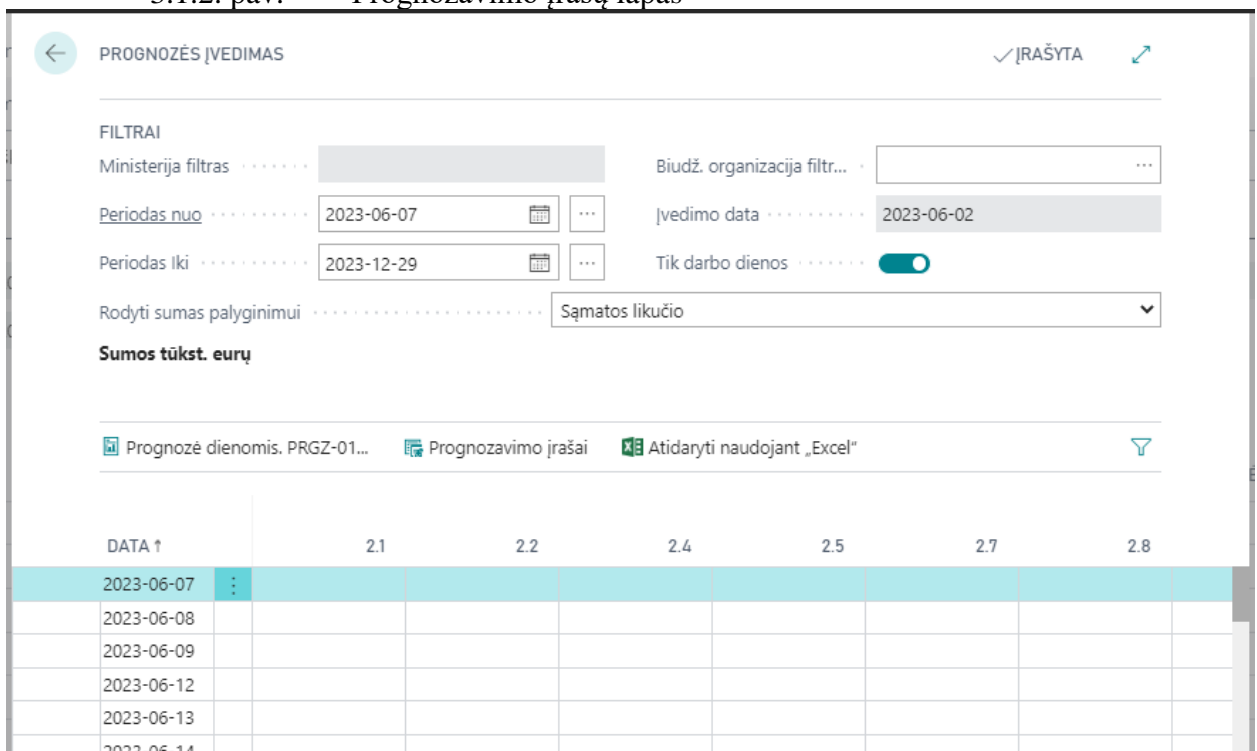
3.1.2. pav. Prognozavimo įrašų lapas

PROGNOZĖS ĮVEDIMAS

✓ĮRAŠYTA

FILTRAI

Ministerija filtras

Biudž. organizacija filtr...

Periodas nuo 2023-06-07

Įvedimo data 2023-06-02

Periodas Iki 2023-12-29

Tik darbo dienos

Rodyti sumas palyginimui Sąmatos likučio

Sumos tūkst. eurų

Prognozė dienomis. PRGZ-01... Prognozavimo įrašai Atidaryti naudojant „Excel"

| DATA ↑ | 2.1 | 2.2 | 2.4 | 2.5 | 2.7 | 2.8 |
|---|---|---|---|---|---|---|
| 2023-06-07 | | | | | | |
| 2023-06-08 | | | | | | |
| 2023-06-09 | | | | | | |
| 2023-06-12 | | | | | | |
| 2023-06-13 | | | | | | |
| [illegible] | | | | | | |